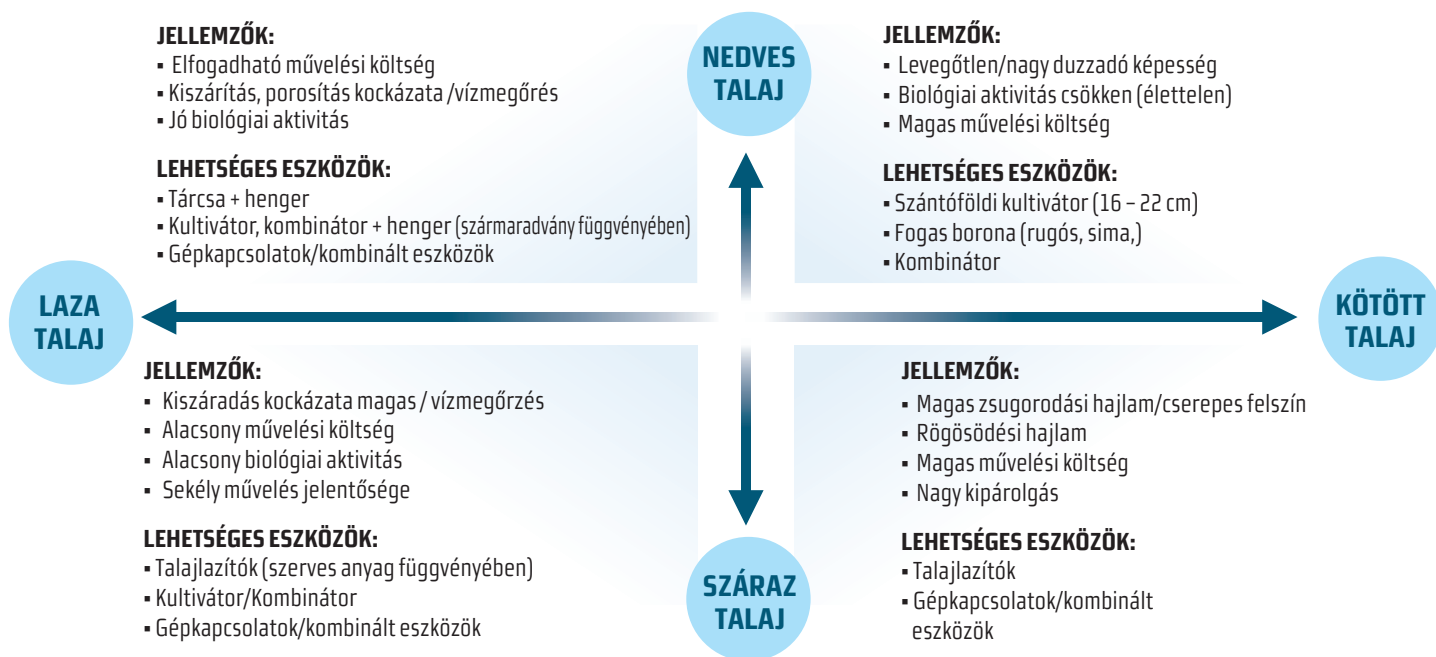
JELLEMZŐK:
▪ Elfogadható művelési költség
▪ Kiszárítás, porosítás kockázata /vízmegőrés
▪ Jó biológiai aktivitás

LEHETSÉGES ESZKÖZÖK:
▪ Tárcsa + henger
▪ Kultivátor, kombinátor + henger (szármaradvány függvényében)
▪ Gépkapcsolatok/kombinált eszközök

NEDVES TALAJ

JELLEMZŐK:
▪ Levegőtlen/nagy duzzadó képesség
▪ Biológiai aktivitás csökken (élettelen)
▪ Magas művelési költség

LEHETSÉGES ESZKÖZÖK:
▪ Szántóföldi kultivátor (16 – 22 cm)
▪ Fogas borona (rugós, sima,)
▪ Kombinátor

LAZA TALAJ

KÖTÖTT TALAJ

JELLEMZŐK:
▪ Kiszáradás kockázata magas / vízmegőrzés
▪ Alacsony művelési költség
▪ Alacsony biológiai aktivitás
▪ Sekély művelés jelentősége

LEHETSÉGES ESZKÖZÖK:
▪ Talajlazítók (szerves anyag függvényében)
▪ Kultivátor/Kombinátor
▪ Gépkapcsolatok/kombinált eszközök

SZÁRAZ TALAJ

JELLEMZŐK:
▪ Magas zsugorodási hajlam/cserepes felszín
▪ Rögösödési hajlam
▪ Magas művelési költség
▪ Nagy kipárolgás

LEHETSÉGES ESZKÖZÖK:
▪ Talajlazítók
▪ Gépkapcsolatok/kombinált eszközök